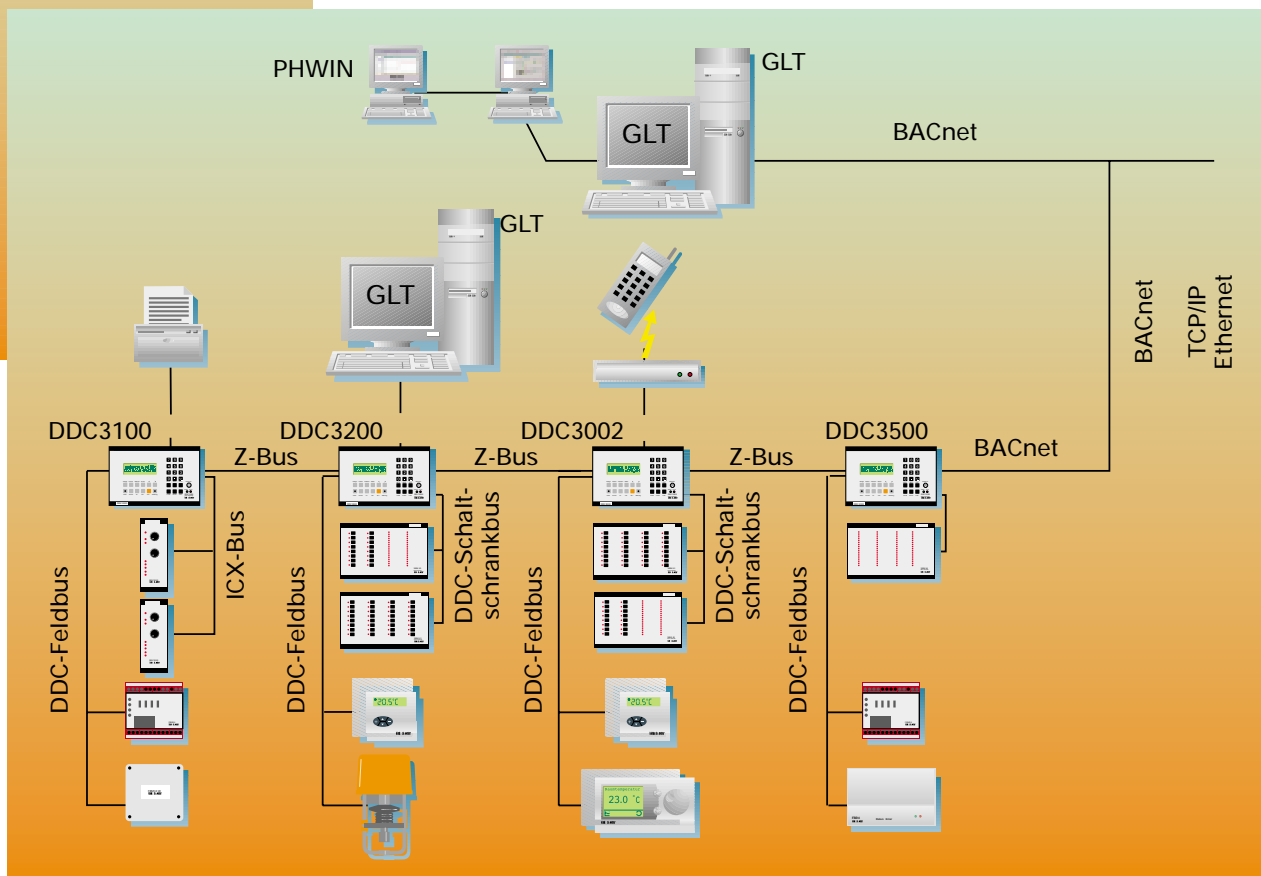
PHWIN

GLT

GLT

BACnet

GLT

GLT

BACnet

TCP/IP
Ethernet

DDC3100

DDC3200

DDC3002

DDC3500

Z-Bus

Z-Bus

Z-Bus

BACnet

ICX-Bus

DDC-Feldbus

DDC-Feldbus

DDC-Schaltschrankbus

DDC-Feldbus

DDC-Schaltschrankbus

DDC-Feldbus

20.5°C

20.5°C

23.0 °C